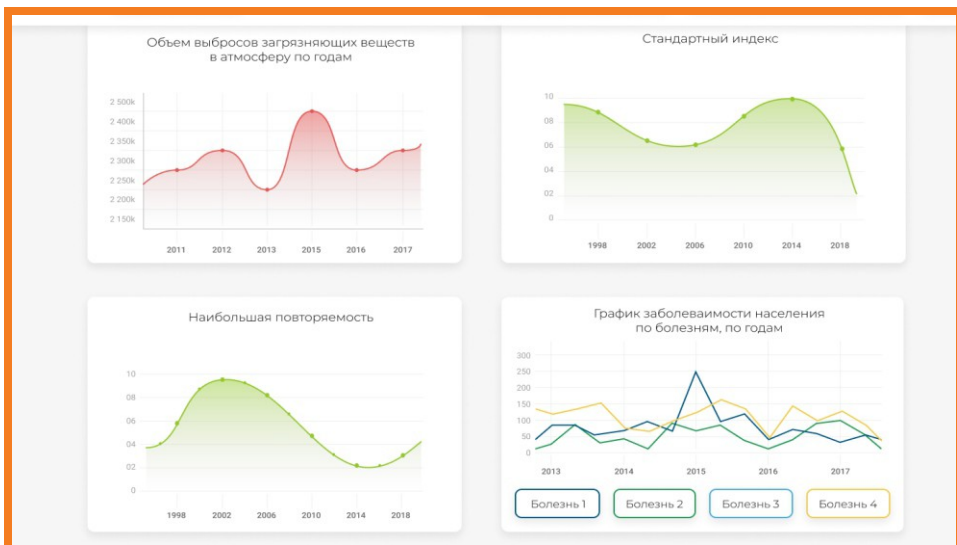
Объем выбросов загрязняющих веществ в атмосферу по годам

2 500k
2 400k
2 350k
2 300k
2 250k
2 200k
2 150k

2011 2012 2013 2015 2016 2017

Стандартный индекс

10
08
06
04
02
0

1998 2002 2006 2010 2014 2018

Наибольшая повторяемость

10
08
06
04
02
0

1998 2002 2006 2010 2014 2018

График заболеваимости населения по болезням, по годам

300
250
200
150
100
50
0

2013 2014 2015 2016 2017

Болезнь 1 Болезнь 2 Болезнь 3 Болезнь 4